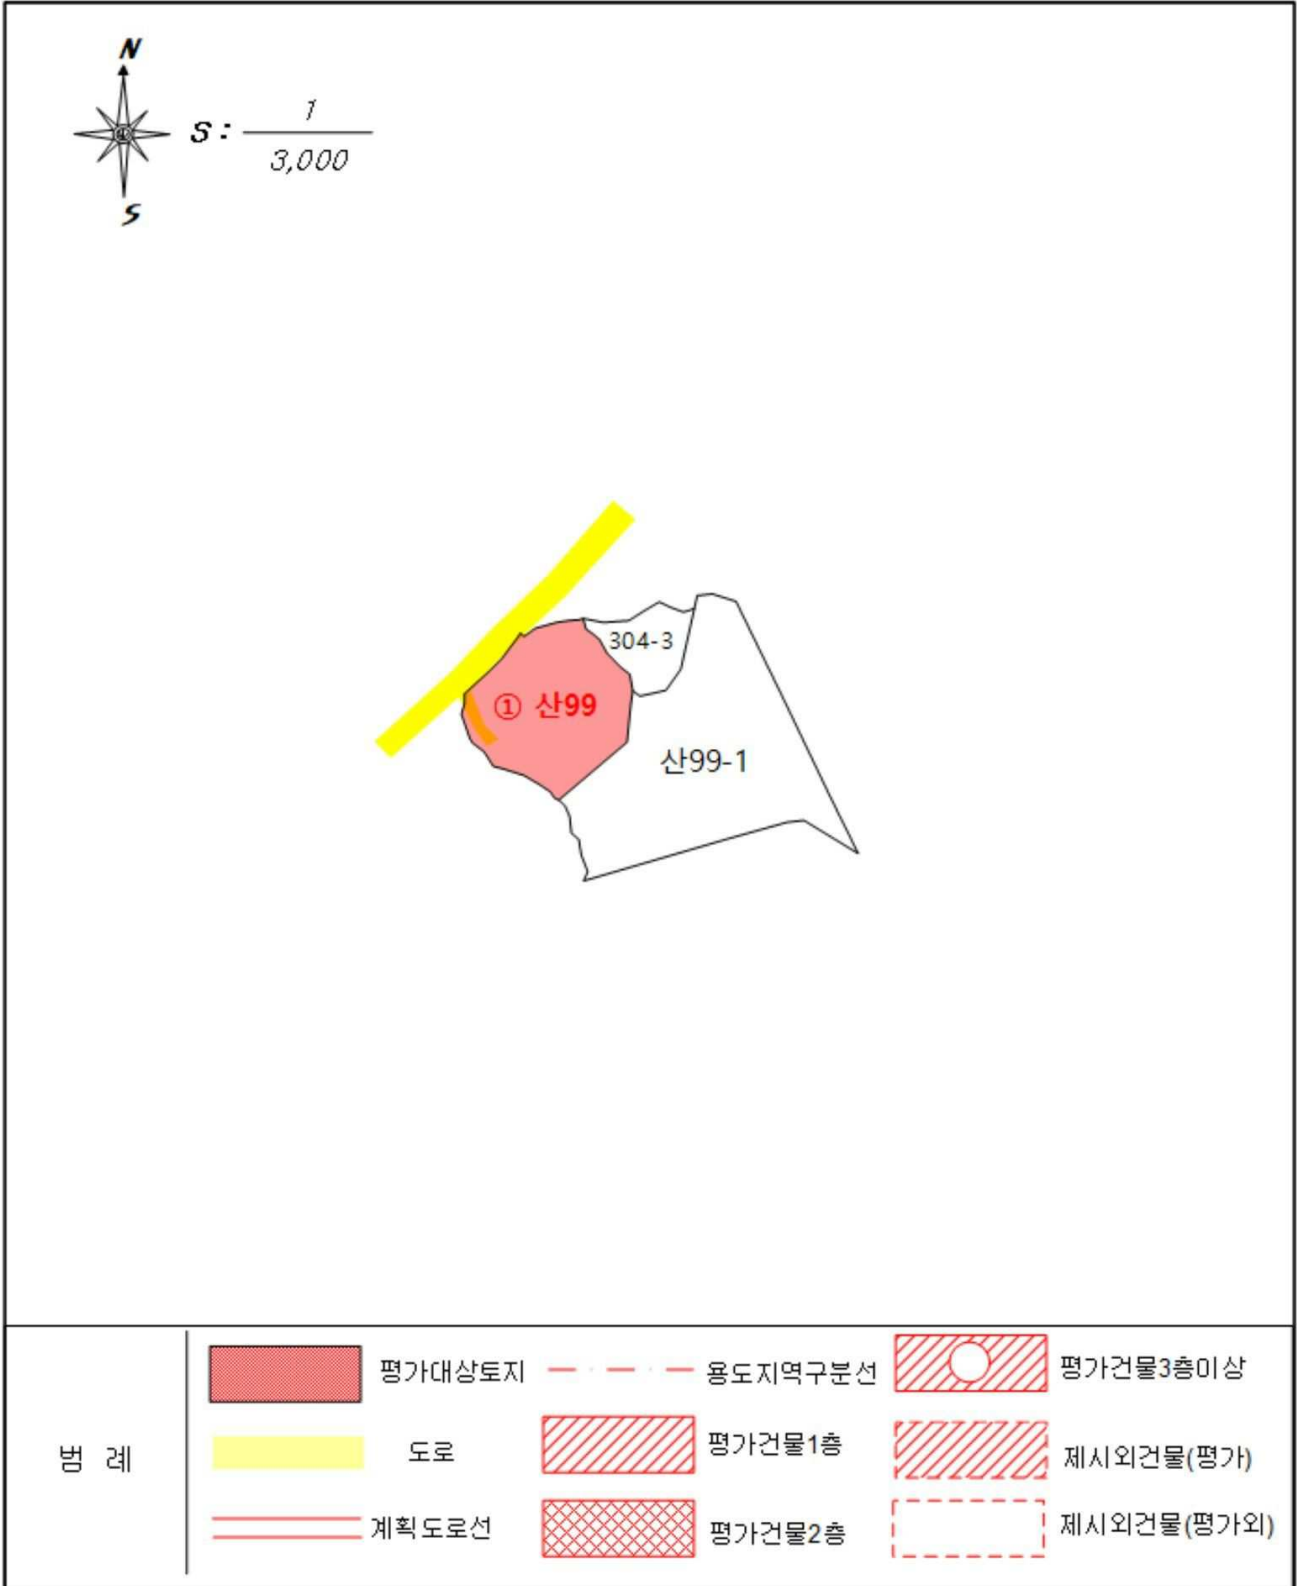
N
S
S : $\frac{1}{3,000}$

304-3
① 산99
산99-1

범 례

| 평가대상토지 | 용도지역구분선 | 평가건물3층이상 |
|---|---|---|
| 도로 | 평가건물1층 | 제시외건물(평가) |
| 계획도로선 | 평가건물2층 | 제시외건물(평가외) |